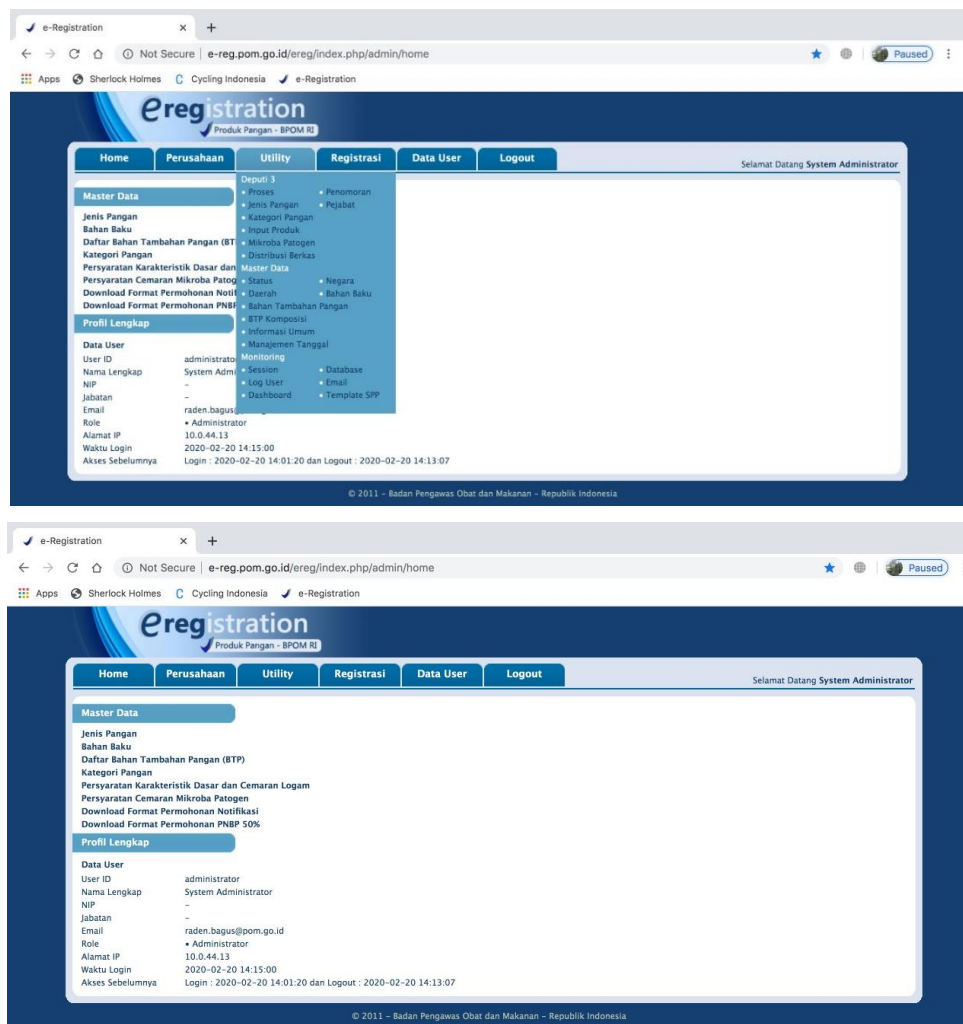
e-Registration × +
← → C ⌂ ⓘ Not Secure | e-reg.pom.go.id/ereg/index.php/admin/home
Paused
Apps Sherlock Holmes Cycling Indonesia e-Registration

eregistration
Produk Pangan - BPOM RI

Home Perusahaan Utility Registrasi Data User Logout
Selamat Datang System Administrator

Master Data
Jenis Pangan
Bahan Baku
Daftar Bahan Tambahan Pangan (BT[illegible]
Kategori Pangan
Persyaratan Karakteristik Dasar dan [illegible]
Persyaratan Cemaran Mikroba Patog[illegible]
Download Format Permohonan Noti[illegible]
Download Format Permohonan PNBP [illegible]

Deputi 3
• Proses • Penomoran
• Jenis Pangan • Pejabat
• Kategori Pangan
• Input Produk
• Mikroba Patogen
• Distribusi Berkas
Master Data
• Status • Negara
• Daerah • Bahan Baku
• Bahan Tambahan Pangan
• BTP Komposisi
• Informasi Umum
• Manajemen Tanggal
Monitoring
• Session • Database
• Log User • Email
• Dashboard • Template SPP

Profil Lengkap
Data User
User ID administrato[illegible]
Nama Lengkap System Admi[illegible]
NIP -
Jabatan -
Email raden.bagus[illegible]
Role • Administrator
Alamat IP 10.0.44.13
Waktu Login 2020-02-20 14:15:00
Akses Sebelumnya Login : 2020-02-20 14:01:20 dan Logout : 2020-02-20 14:13:07

© 2011 - Badan Pengawas Obat dan Makanan - Republik Indonesia

e-Registration × +
← → C ⌂ ⓘ Not Secure | e-reg.pom.go.id/ereg/index.php/admin/home
Paused
Apps Sherlock Holmes Cycling Indonesia e-Registration

eregistration
Produk Pangan - BPOM RI

Home Perusahaan Utility Registrasi Data User Logout
Selamat Datang System Administrator

Master Data
Jenis Pangan
Bahan Baku
Daftar Bahan Tambahan Pangan (BTP)
Kategori Pangan
Persyaratan Karakteristik Dasar dan Cemaran Logam
Persyaratan Cemaran Mikroba Patogen
Download Format Permohonan Notifikasi
Download Format Permohonan PNBP 50%

Profil Lengkap
Data User
User ID administrator
Nama Lengkap System Administrator
NIP -
Jabatan -
Email raden.bagus@pom.go.id
Role • Administrator
Alamat IP 10.0.44.13
Waktu Login 2020-02-20 14:15:00
Akses Sebelumnya Login : 2020-02-20 14:01:20 dan Logout : 2020-02-20 14:13:07

© 2011 - Badan Pengawas Obat dan Makanan - Republik Indonesia